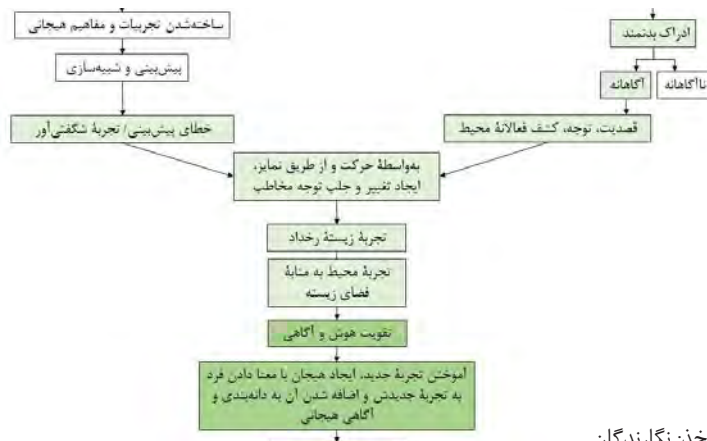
ساخته‌شدن تجربیات و مفاهیم هیجانی

پیش‌بینی و شبیه‌سازی

خطای پیش‌بینی/ تجربهٔ شگفتی‌آور

ادراک بدنمند

ناآگاهانه

آگاهانه

قصدیت، توجه، کشف فعالانهٔ محیط

به‌واسطهٔ حرکت و از طریق تمایز، ایجاد تغییر و جلب توجه مخاطب

تجربهٔ زیستهٔ رخداد

تجربهٔ محیط به مثابهٔ فضای زیسته

تقویت هوش و آگاهی

آموختن تجربهٔ جدید، ایجاد هیجان با معنا دادن فرد به تجربهٔ جدیدش و اضافه شدن آن به دانه‌بندی و آگاهی هیجانی

خذ: نگارندگان